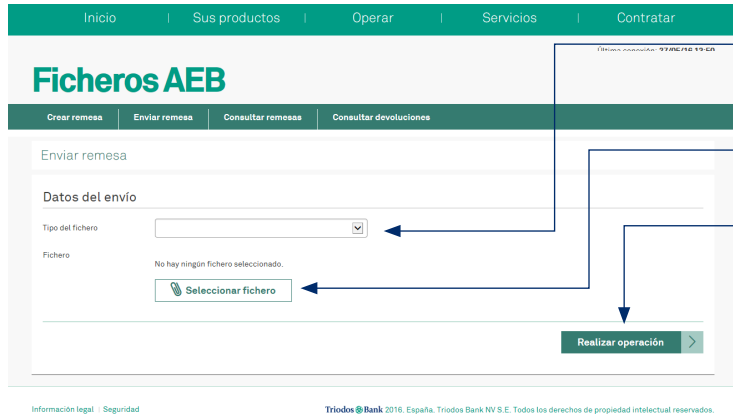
Inicio | Sus productos | Operar | Servicios | Contratar

Última conexión: 27/06/16 13:50

Ficheros AEB

Crear remesa | Enviar remesa | Consultar remesas | Consultar devoluciones

Enviar remesa

Datos del envío

Tipo del fichero

Fichero

No hay ningún fichero seleccionado.

Seleccionar fichero

Realizar operación

Información legal | Seguridad

Triodos Bank 2016. España. Triodos Bank NV S.E. Todos los derechos de propiedad intelectual reservados.